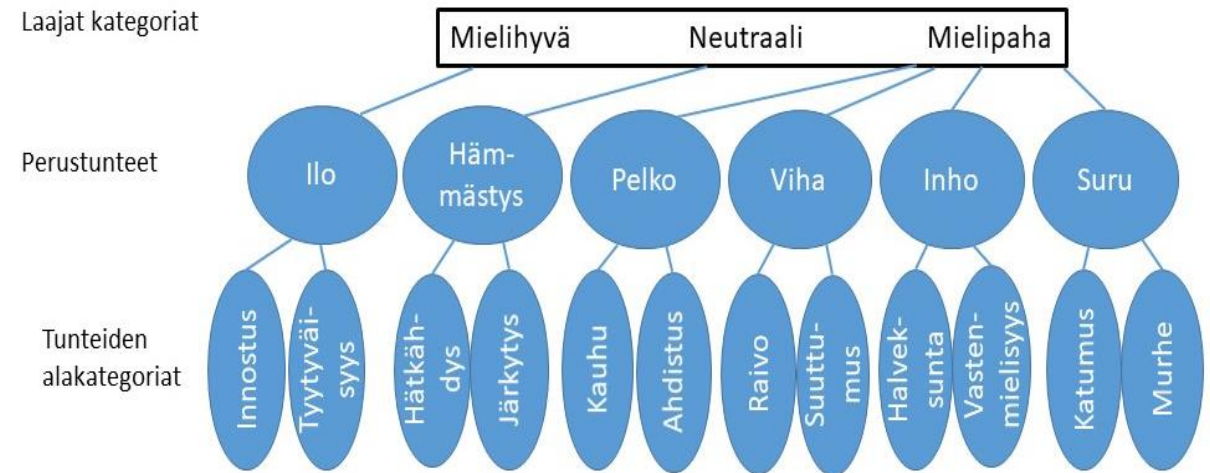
Laajat kategoriat

Mielihyvä Neutraali Mielipaha

Perustunteet

Ilo

Hämmästys

Pelko

Viha

Inho

Suru

Tunteiden alakategoriat

Innostus

Tyytyväisyys

Hätkähdys

Järkytys

Kauhu

Ahdistus

Raivo

Suuttumus

Halveksunta

Vastenmielisyys

Katumus

Murhe